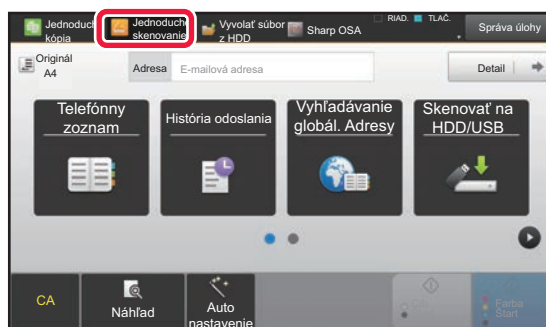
Jednoduch kópia
Jednoduch skenovanie
Vyvolať súbor z HDD
Sharp OSA
RIAD.
TLAČ.
Správa úlohy
Originál A4
Adresa
E-mailová adresa
Detail
Telefónny zoznam
História odoslania
Vyhľadávanie globál. Adresy
Skenovať na HDD/USB
CA
Náhľad
Auto nastavenie
Farba Start